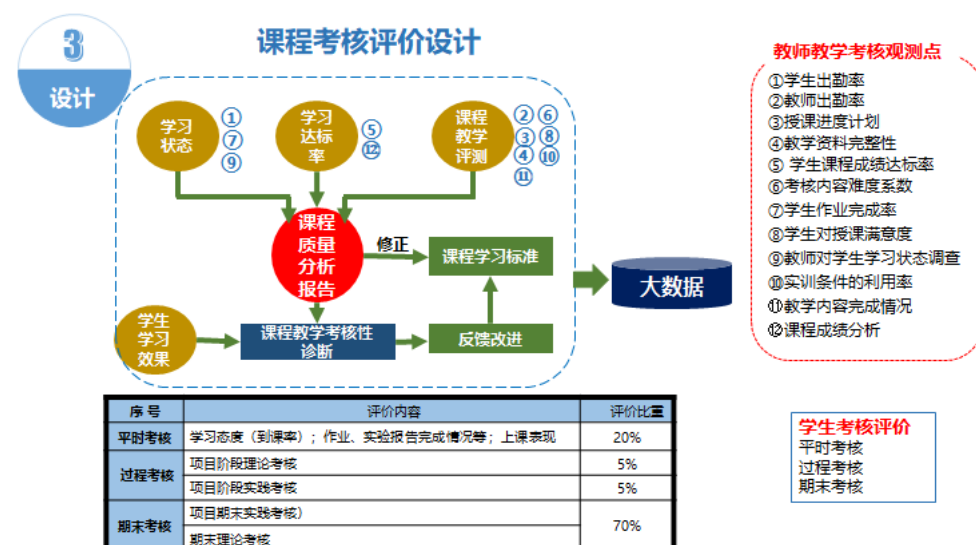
3
设计

课程考核评价设计

学习状态 ① ⑦ ⑨

学习达标率 ⑤ ⑫

课程教学评测 ② ⑥ ③ ⑧ ④ ⑩ ⑪

课程质量分析报告

修正

课程学习标准

大数据

学生学习效果

课程教学考核性诊断

反馈改进

教师教学考核观测点
①学生出勤率
②教师出勤率
③授课进度计划
④教学资料完整性
⑤ 学生课程成绩达标率
⑥考核内容难度系数
⑦学生作业完成率
⑧学生对授课满意度
⑨教师对学生学习状态调查
⑩实训条件的利用率
⑪教学内容完成情况
⑫课程成绩分析

| 序号 | 评价内容 | 评价比重 |
|---|---|---|
| 平时考核 | 学习态度（到课率）；作业、实验报告完成情况等；上课表现 | 20% |
| 过程考核 | 项目阶段理论考核 | 5% |
| | 项目阶段实践考核 | 5% |
| 期末考核 | 项目期末实践考核） | 70% |
| | 期末理论考核 | |

学生考核评价
平时考核
过程考核
期末考核